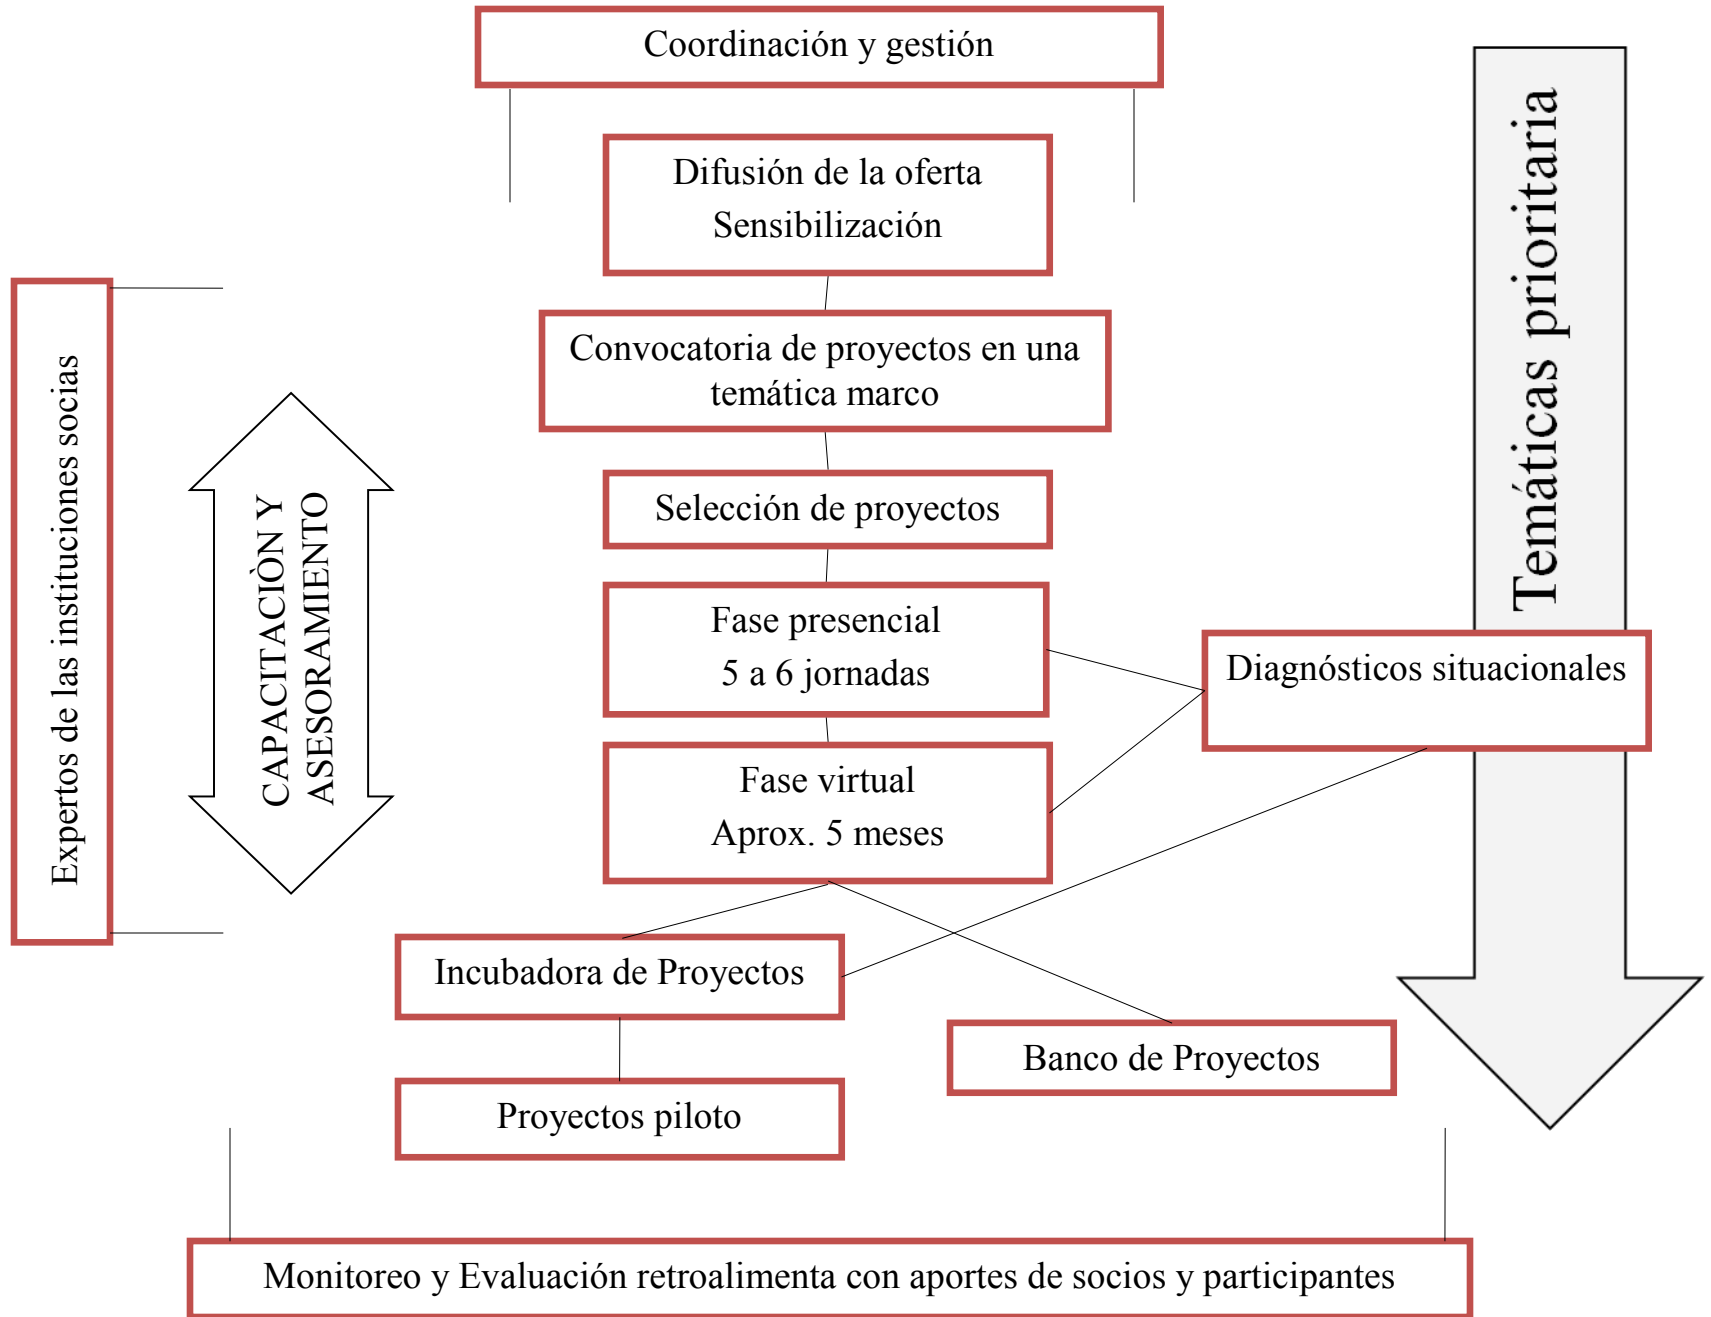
Coordinación y gestión

Difusión de la oferta
Sensibilización

Convocatoria de proyectos en una temática marco

Selección de proyectos

Fase presencial
5 a 6 jornadas

Fase virtual
Aprox. 5 meses

Temáticas prioritaria

Diagnósticos situacionales

Expertos de las instituciones socias

CAPACITACIÒN Y ASESORAMIENTO

Incubadora de Proyectos

Banco de Proyectos

Proyectos piloto

Monitoreo y Evaluación retroalimenta con aportes de socios y participantes